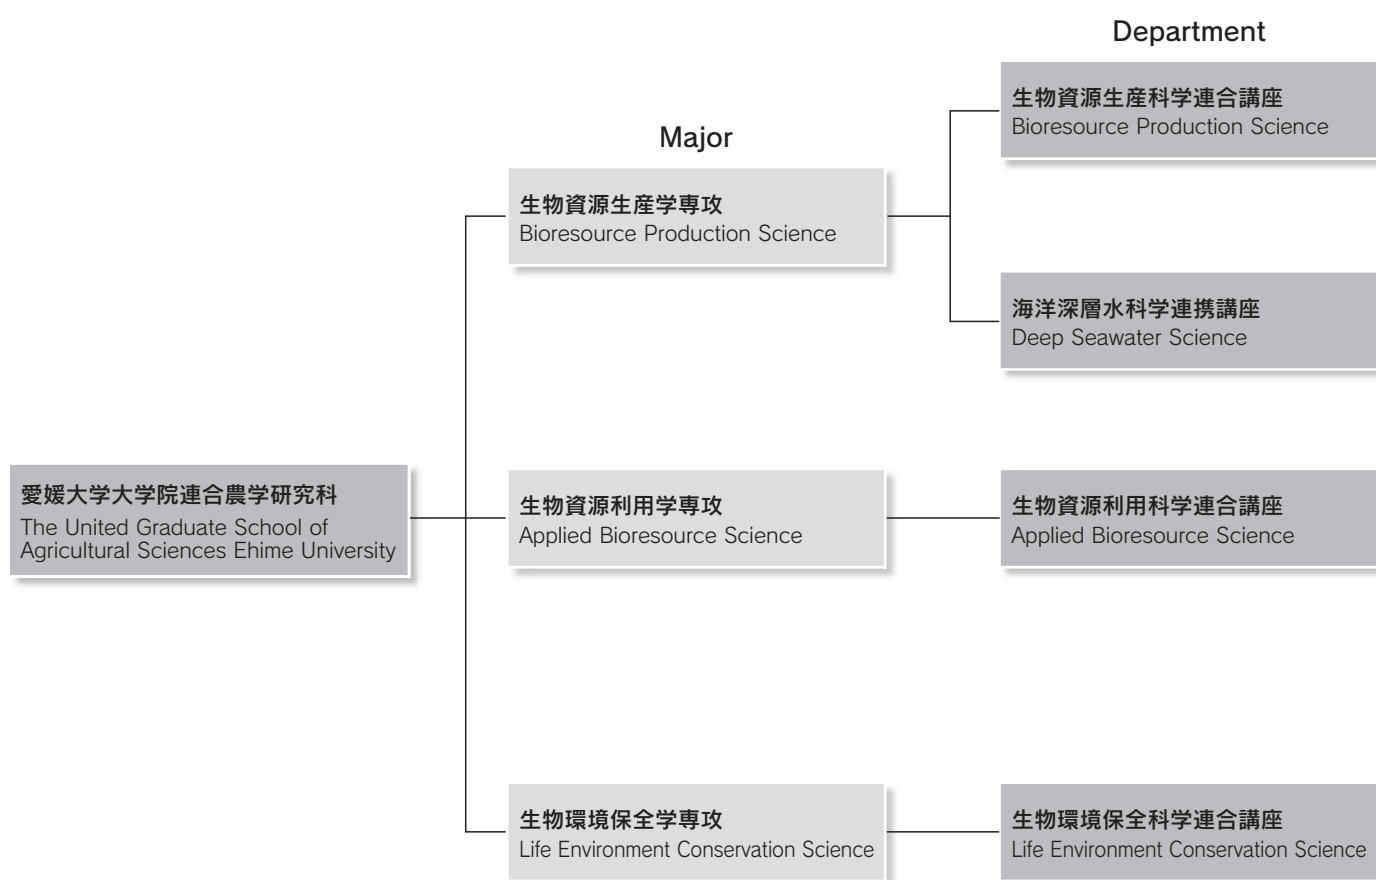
Department

Major

愛媛大学大学院連合農学研究科
The United Graduate School of Agricultural Sciences Ehime University

生物資源生産学専攻
Bioresource Production Science

生物資源生産科学連合講座
Bioresource Production Science

海洋深層水科学連携講座
Deep Seawater Science

生物資源利用学専攻
Applied Bioresource Science

生物資源利用科学連合講座
Applied Bioresource Science

生物環境保全学専攻
Life Environment Conservation Science

生物環境保全科学連合講座
Life Environment Conservation Science